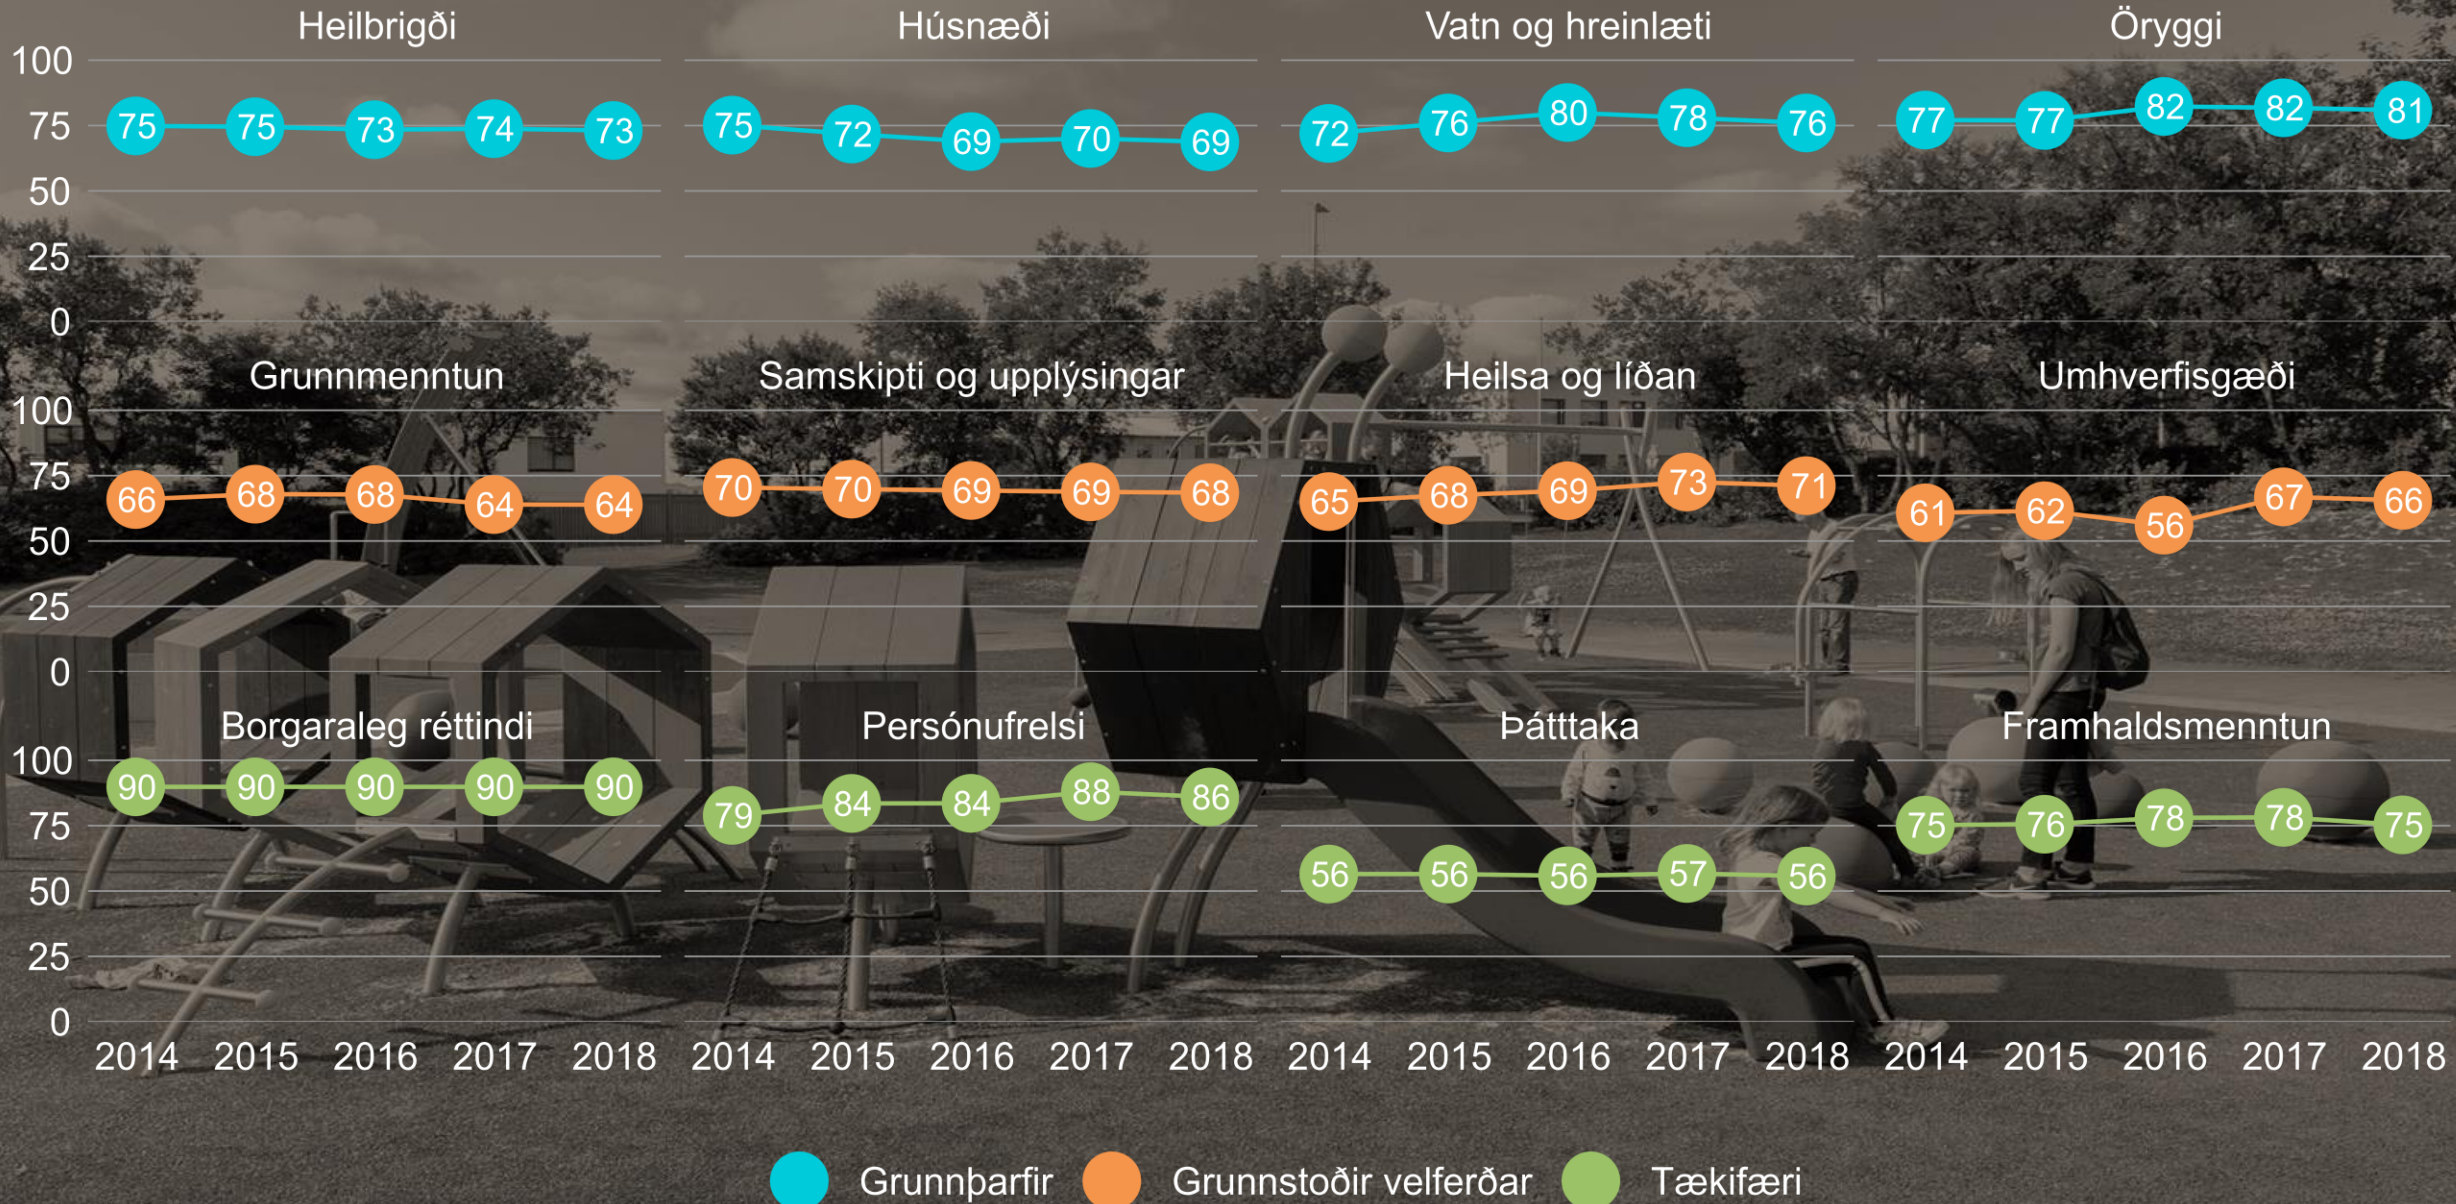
Heilbrigði

| | 2014 | 2015 | 2016 | 2017 | 2018 |
|---|---|---|---|---|---|
| Heilbrigði | 75 | 75 | 73 | 74 | 73 |
| Húsnæði | 75 | 72 | 69 | 70 | 69 |
| Vatn og hreinlæti | 72 | 76 | 80 | 78 | 76 |
| Öryggi | 77 | 77 | 82 | 82 | 81 |
| Grunnmenntun | 66 | 68 | 68 | 64 | 64 |
| Samskipti og upplýsingar | 70 | 70 | 69 | 69 | 68 |
| Heilsa og líðan | 65 | 68 | 69 | 73 | 71 |
| Umhverfisgæði | 61 | 62 | 56 | 67 | 66 |
| Borgaraleg réttindi | 90 | 90 | 90 | 90 | 90 |
| Persónufrelsi | 79 | 84 | 84 | 88 | 86 |
| Þátttaka | 56 | 56 | 56 | 57 | 56 |
| Framhaldsmenntun | 75 | 76 | 78 | 78 | 75 |

100 75 50 25 0

Grunnþarfir Grunnstoðir velferðar Tækifæri